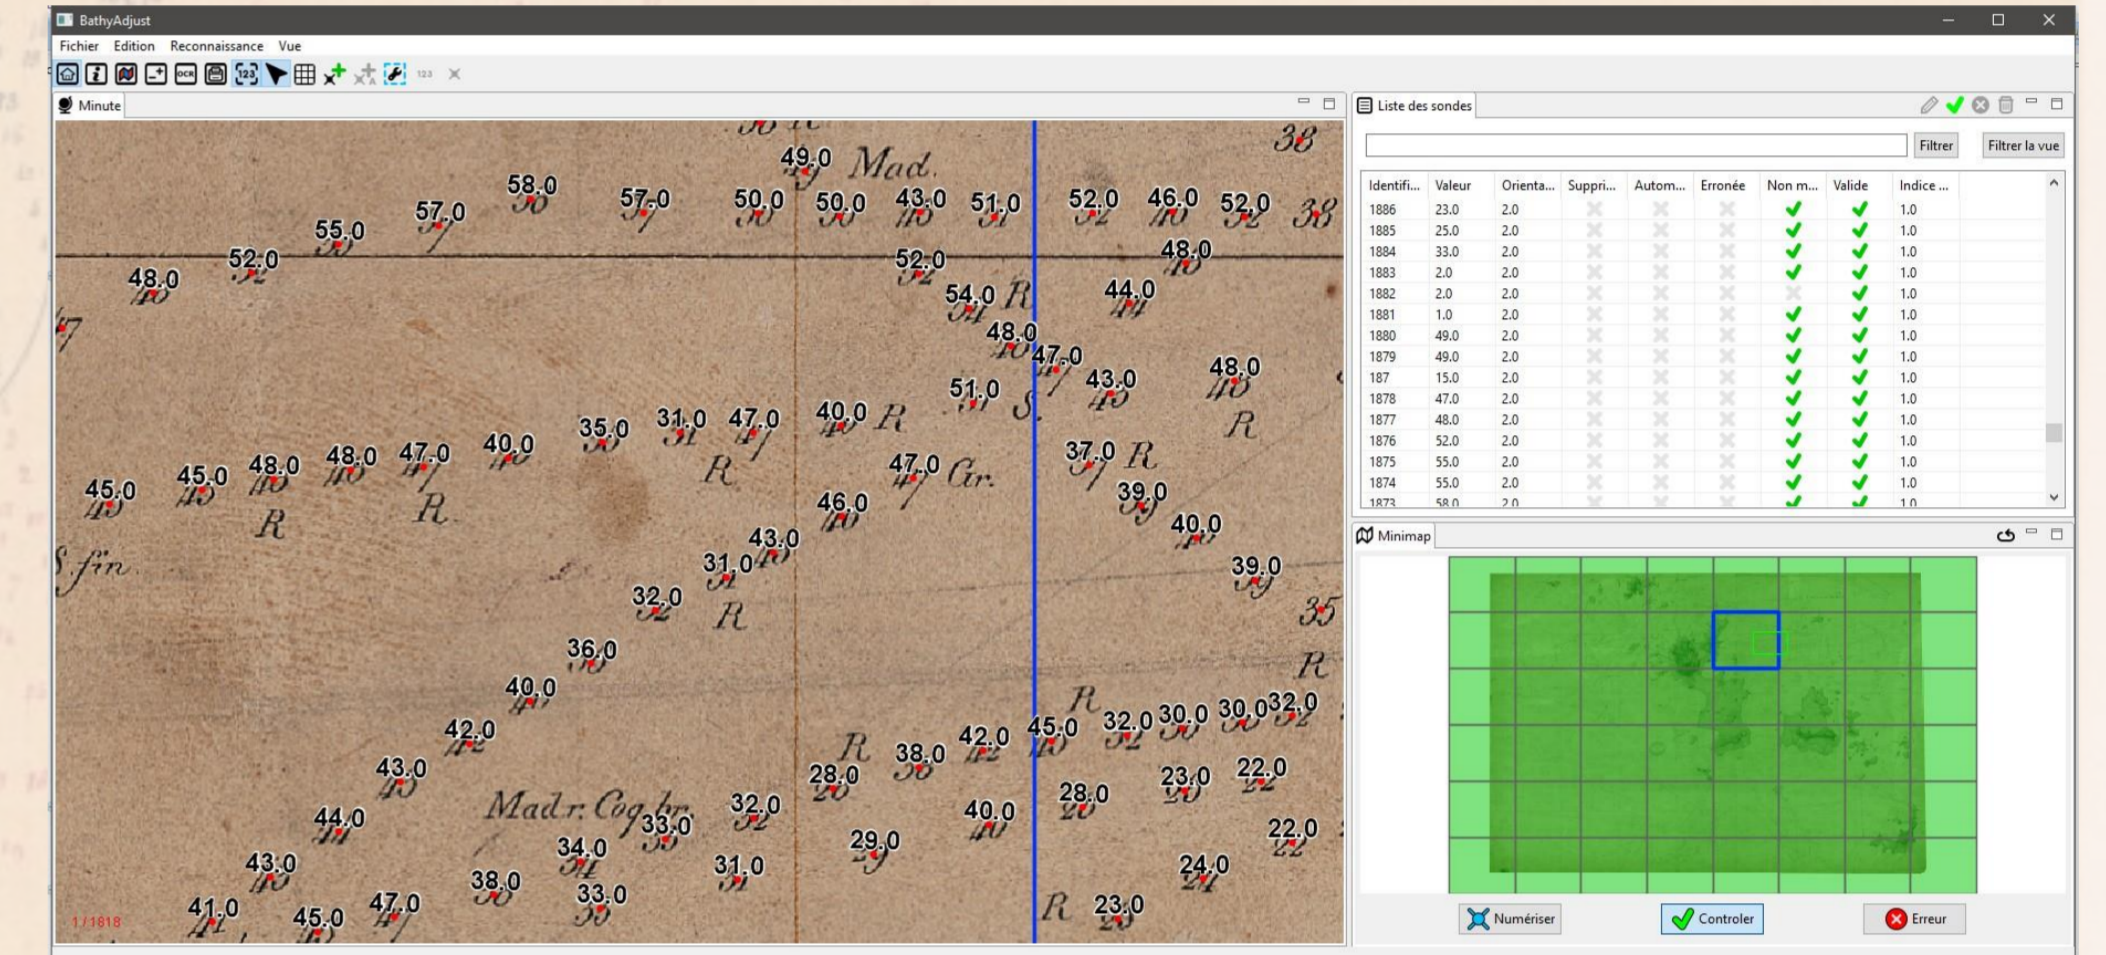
BathyAdjust

Fichier Edition Reconnaissance Vue

Minute

49.0 Mad. 38
58.0 57.0 50.0 50.0 43.0 51.0 52.0 46.0 52.0 38
55.0 57.0
52.0 52.0 48.0
48.0 54.0 R 44.0
48.0
47.0
51.0 43.0 48.0
35.0 31.0 47.0 40.0 R S. R
45.0 45.0 48.0 48.0 47.0 40.0 R 47.0 Gr. 37.0 R
R R 46.0 39.0
43.0 40.0
S. fin. 31.0 39.0
32.0 R 35
36.0 R
40.0 R
42.0 45.0 32.0 30.0 30.0 32.0
43.0 R 38.0 42.0
28.0 23.0 22.0
44.0 Mad r. Coq br. 33.0 32.0 40.0 28.0
34.0 29.0 22.0
43.0 31.0 24.0
38.0 33.0
41.0 45.0 47.0 R 23.0

1/1818

Liste des sondes

Filtrer Filtrer la vue

| Identifi... | Valeur | Orienta... | Suppri... | Autom... | Erronée | Non m... | Valide | Indice ... |
|---|---|---|---|---|---|---|---|---|
| 1886 | 23.0 | 2.0 | | | | ✔ | ✔ | 1.0 |
| 1885 | 25.0 | 2.0 | | | | ✔ | ✔ | 1.0 |
| 1884 | 33.0 | 2.0 | | | | ✔ | ✔ | 1.0 |
| 1883 | 2.0 | 2.0 | | | | ✔ | ✔ | 1.0 |
| 1882 | 2.0 | 2.0 | | | | | ✔ | 1.0 |
| 1881 | 1.0 | 2.0 | | | | ✔ | ✔ | 1.0 |
| 1880 | 49.0 | 2.0 | | | | ✔ | ✔ | 1.0 |
| 1879 | 49.0 | 2.0 | | | | ✔ | ✔ | 1.0 |
| 187 | 15.0 | 2.0 | | | | ✔ | ✔ | 1.0 |
| 1878 | 47.0 | 2.0 | | | | ✔ | ✔ | 1.0 |
| 1877 | 48.0 | 2.0 | | | | ✔ | ✔ | 1.0 |
| 1876 | 52.0 | 2.0 | | | | ✔ | ✔ | 1.0 |
| 1875 | 55.0 | 2.0 | | | | ✔ | ✔ | 1.0 |
| 1874 | 55.0 | 2.0 | | | | ✔ | ✔ | 1.0 |
| 1873 | 58.0 | 2.0 | | | | ✔ | ✔ | 1.0 |

Minimap

Numériser Controler Erreur